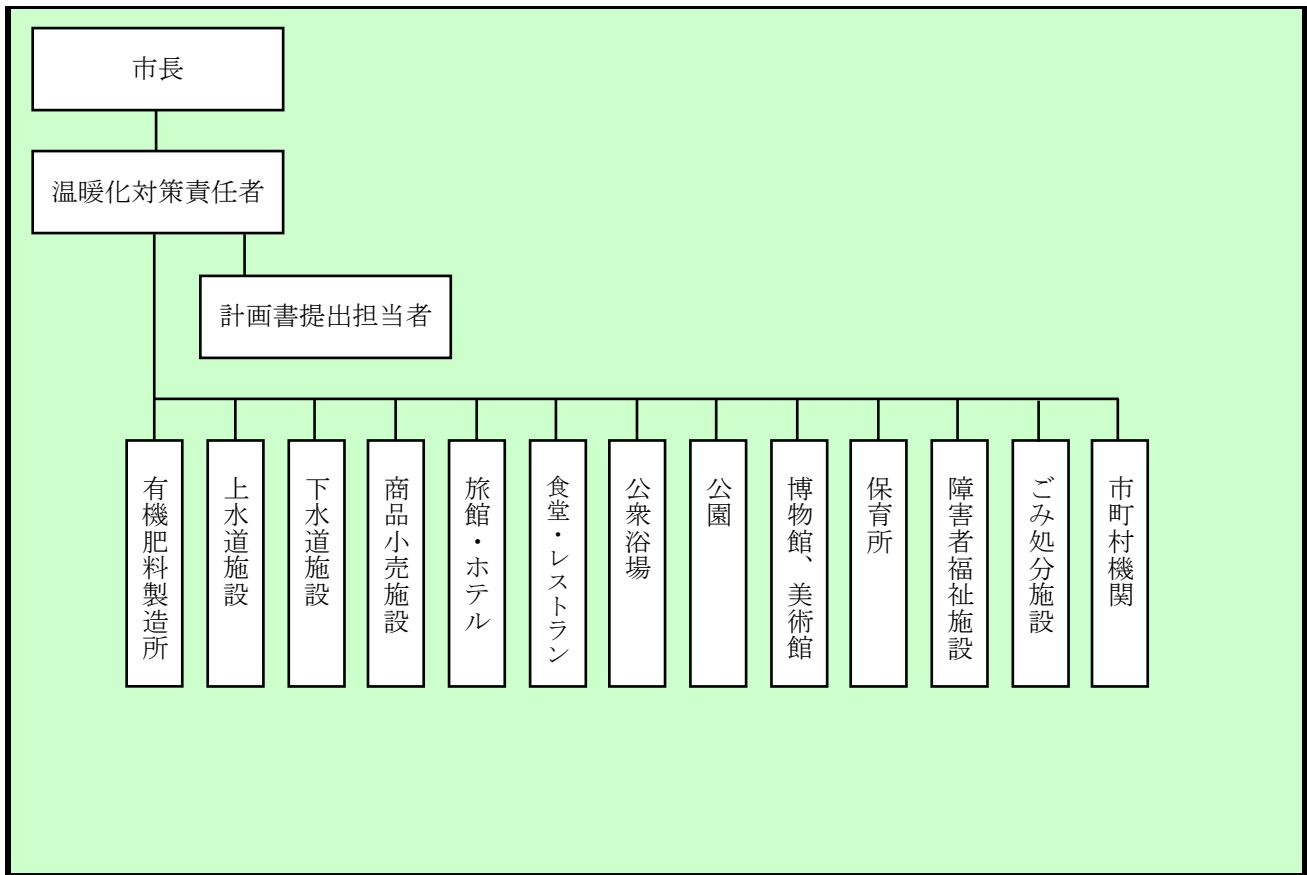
市長

温暖化対策責任者

計画書提出担当者

有機肥料製造所

上水道施設

下水道施設

商品小売施設

旅館・ホテル

食堂・レストラン

公衆浴場

公園

博物館、美術館

保育所

障害者福祉施設

ごみ処分施設

市町村機関